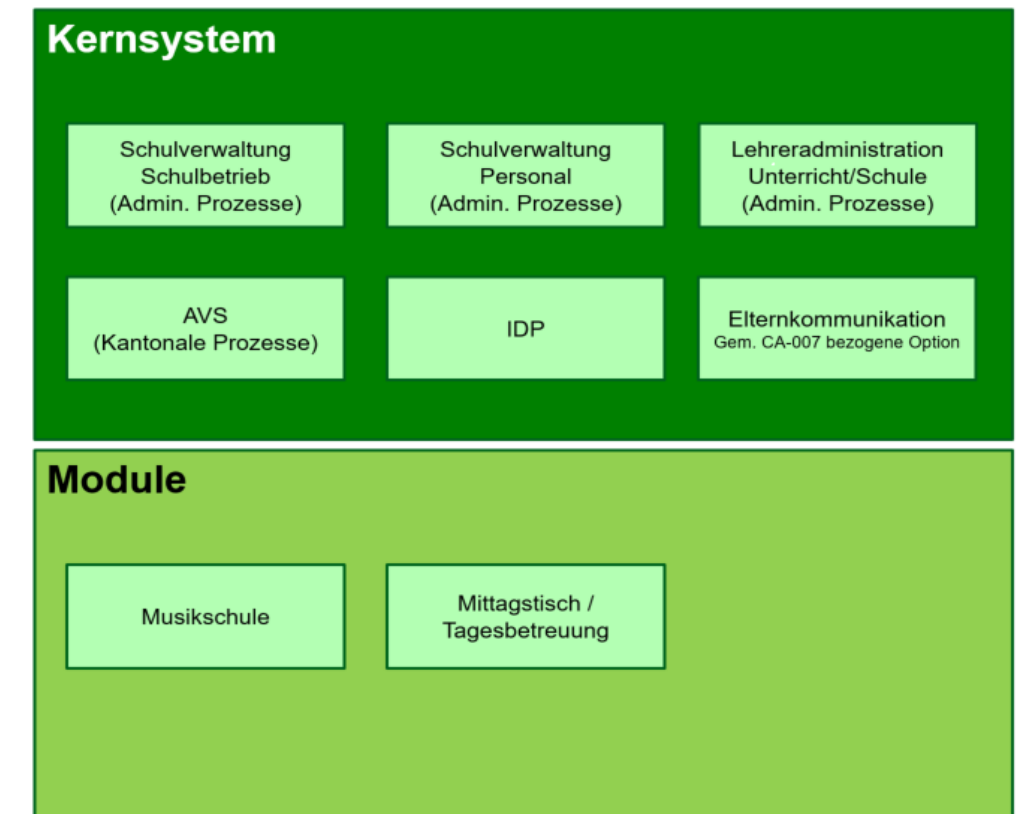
Kernsystem

Schulverwaltung
Schulbetrieb
(Admin. Prozesse)

Schulverwaltung
Personal
(Admin. Prozesse)

Lehreradministration
Unterricht/Schule
(Admin. Prozesse)

AVS
(Kantonale Prozesse)

IDP

Elternkommunikation
Gem. CA-007 bezogene Option

Module

Musikschule

Mittagstisch /
Tagesbetreuung